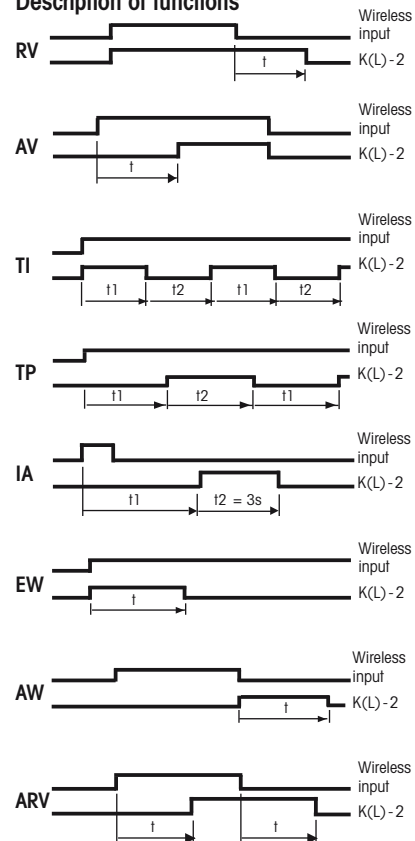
Description of functions

RV
Wireless input
K(L) - 2
t

AV
Wireless input
K(L) - 2
t

TI
Wireless input
K(L) - 2
t1 t2 t1 t2

TP
Wireless input
K(L) - 2
t1 t2 t1

IA
Wireless input
K(L) - 2
t1 t2 = 3s

EW
Wireless input
K(L) - 2
t

AW
Wireless input
K(L) - 2
t

ARV
Wireless input
K(L) - 2
t t